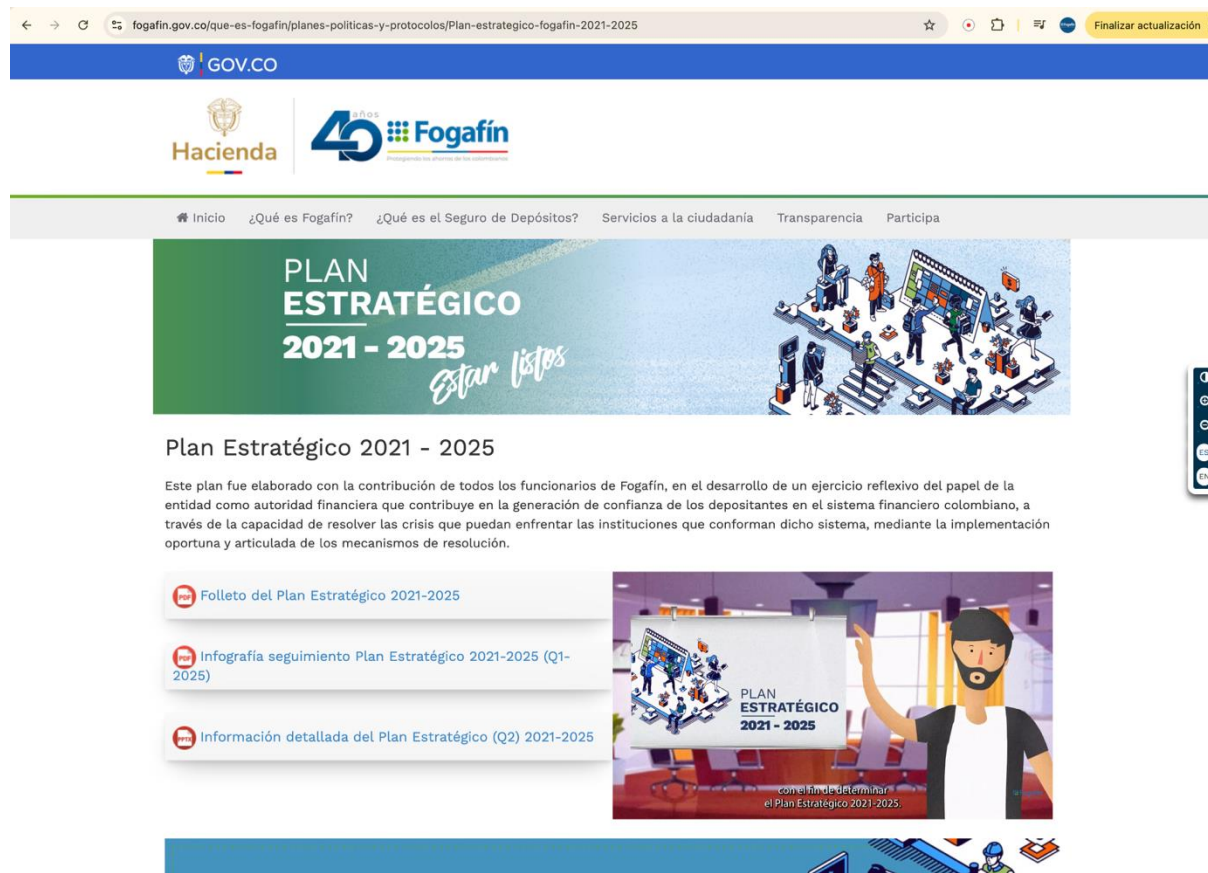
fogafin.gov.co/que-es-fogafin/planes-politicas-y-protocolos/Plan-estrategico-fogafin-2021-2025

Finalizar actualización

GOV.CO

Hacienda

40 años Fogafín

Protegiendo los ahorros de los colombianos

Inicio ¿Qué es Fogafín? ¿Qué es el Seguro de Depósitos? Servicios a la ciudadanía Transparencia Participa

PLAN ESTRATÉGICO 2021 - 2025 Estar listos

Plan Estratégico 2021 - 2025

Este plan fue elaborado con la contribución de todos los funcionarios de Fogafín, en el desarrollo de un ejercicio reflexivo del papel de la entidad como autoridad financiera que contribuye en la generación de confianza de los depositantes en el sistema financiero colombiano, a través de la capacidad de resolver las crisis que puedan enfrentar las instituciones que conforman dicho sistema, mediante la implementación oportuna y articulada de los mecanismos de resolución.

PDF Folleto del Plan Estratégico 2021-2025

PDF Infografía seguimiento Plan Estratégico 2021-2025 (Q1-2025)

PPTX Información detallada del Plan Estratégico (Q2) 2021-2025

PLAN ESTRATÉGICO 2021 - 2025

con el fin de determinar el Plan Estratégico 2021-2025.

ES
EN